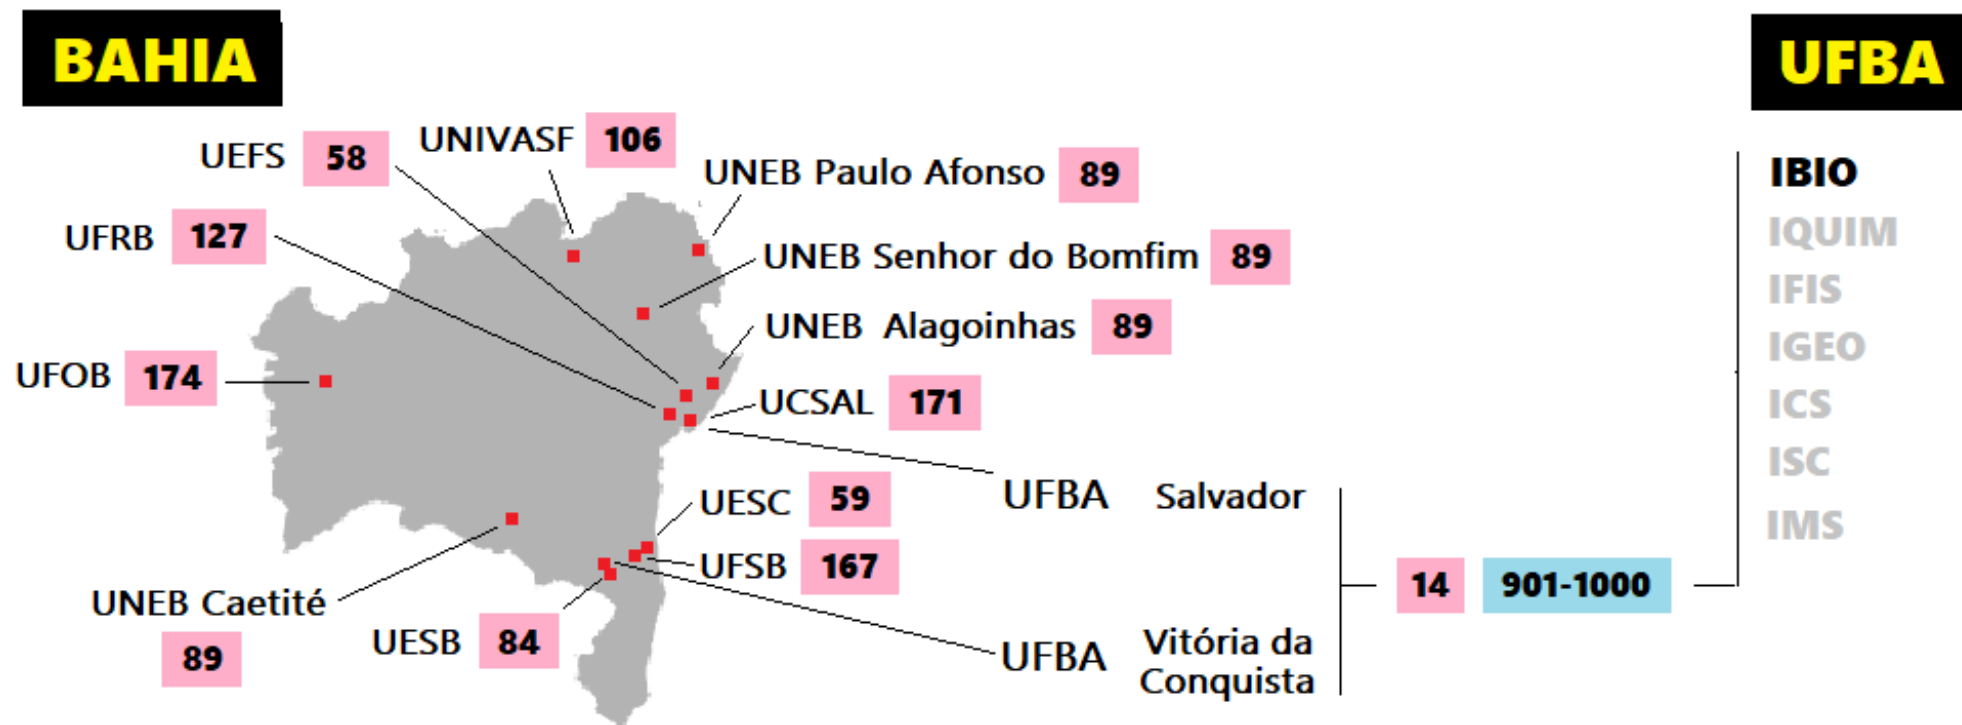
BAHIA

UFBA

UEFS 58

UNIVASF 106

UNEB Paulo Afonso 89

UFRB 127

UNEB Senhor do Bomfim 89

UNEB Alagoinhas 89

UFOB 174

UCSAL 171

UFBA Salvador

UESC 59

UFSB 167

UNEB Caetité 89

UESB 84

UFBA Vitória da Conquista

14 901-1000

IBIO
IQUIM
IFIS
IGEO
ICS
ISC
IMS